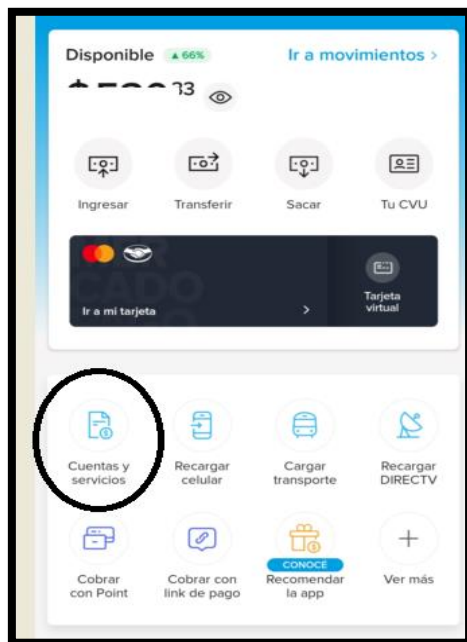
Disponible ▲ 66%
Ir a movimientos >
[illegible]33

Ingresar
Transferir
Sacar
Tu CVU

Ir a mi tarjeta >
Tarjeta virtual

Cuentas y servicios
Recargar celular
Cargar transporte
Recargar DIRECTV
Cobrar con Point
Cobrar con link de pago
CONOCÉ
Recomendar la app
Ver más